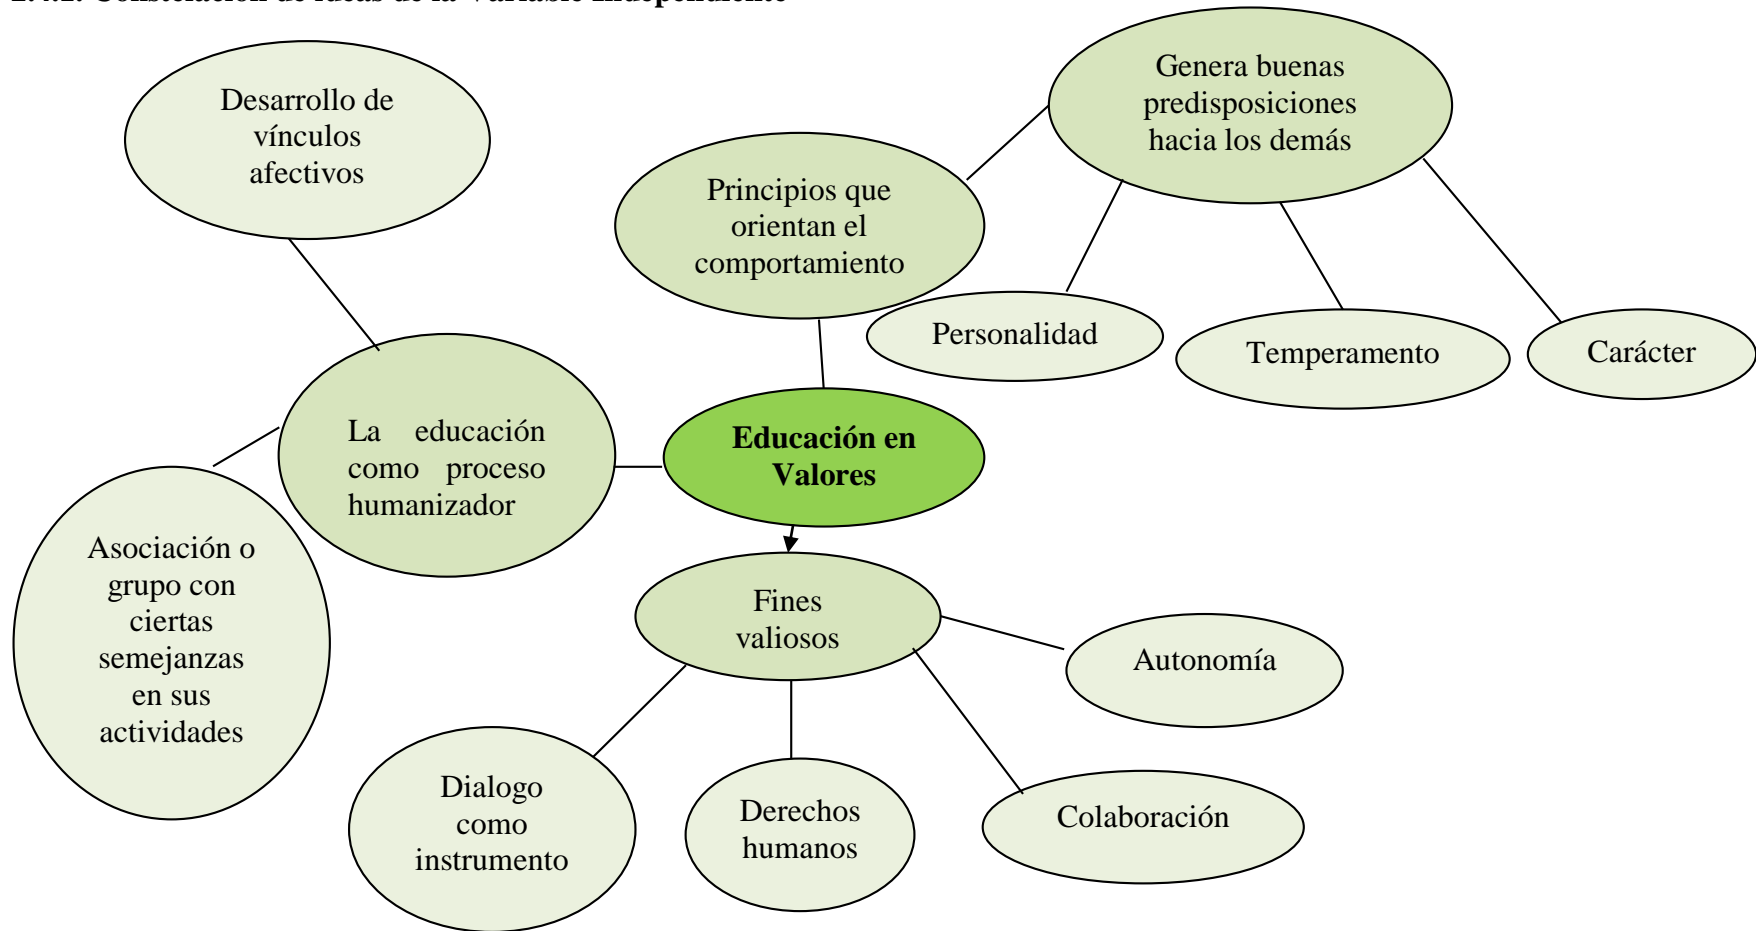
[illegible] Constelación de ideas de la Variable Independiente

Desarrollo de vínculos afectivos

Principios que orientan el comportamiento

Genera buenas predisposiciones hacia los demás

Personalidad

Temperamento

Carácter

La educación como proceso humanizador

**Educación en Valores**

Asociación o grupo con ciertas semejanzas en sus actividades

Fines valiosos

Autonomía

Dialogo como instrumento

Derechos humanos

Colaboración